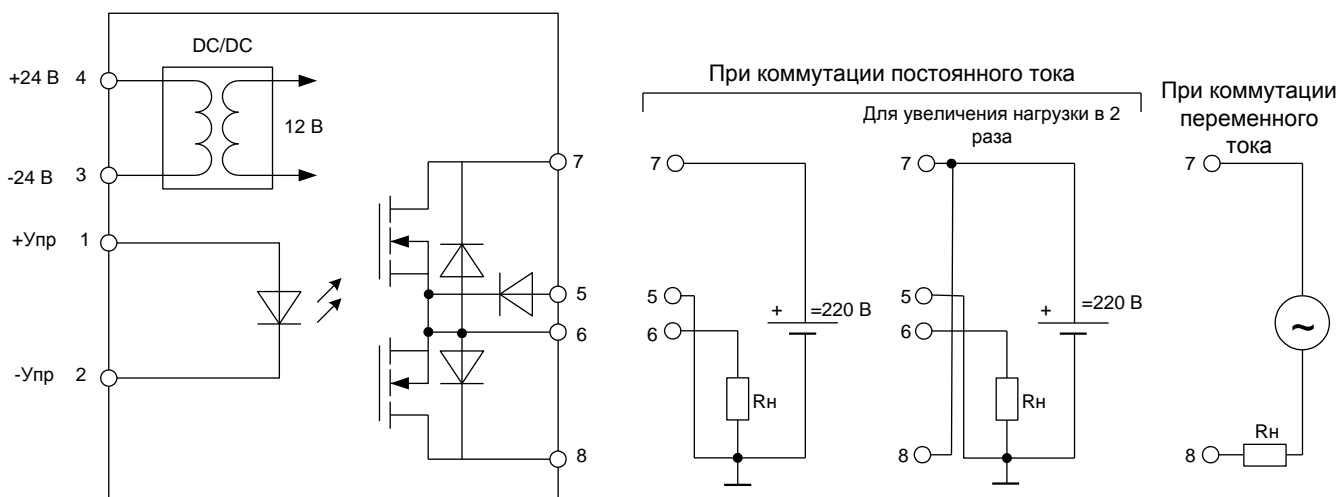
DC/DC

+24 В 4

12 В

-24 В 3

+Упр 1

-Упр 2

7

5

6

8

При коммутации постоянного тока

Для увеличения нагрузки в 2 раза

При коммутации переменного тока

7

5

6

+

=220 В

Rн

7

5

6

8

+

=220 В

Rн

7

~

8

Rн